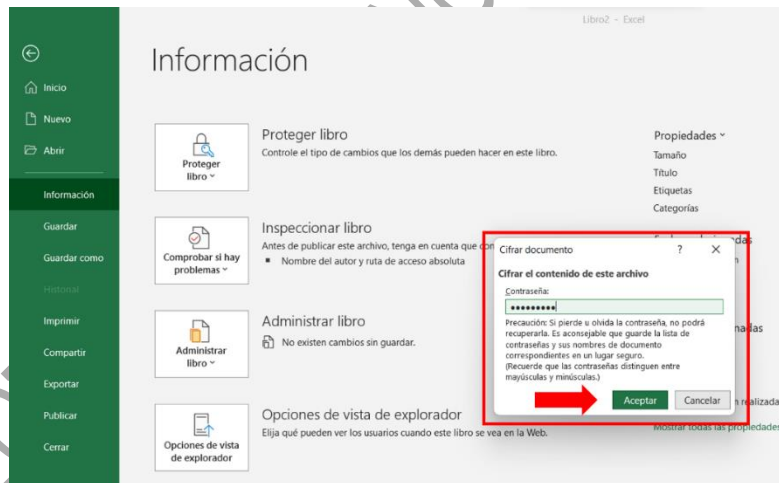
Libro2 - Excel

Inicio
Nuevo
Abrir
Información
Guardar
Guardar como
Historial
Imprimir
Compartir
Exportar
Publicar
Cerrar

Información

Proteger libro ˅

Proteger libro
Controle el tipo de cambios que los demás pueden hacer en este libro.

Comprobar si hay problemas ˅

Inspeccionar libro
Antes de publicar este archivo, tenga en cuenta que con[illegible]
▪ Nombre del autor y ruta de acceso absoluta

Administrar libro ˅

Administrar libro
No existen cambios sin guardar.

Opciones de vista de explorador

Opciones de vista de explorador
Elija qué pueden ver los usuarios cuando este libro se vea en la Web.

Propiedades ˅
Tamaño
Título
Etiquetas
Categorías

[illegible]das
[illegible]n
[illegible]nas
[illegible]n realizada
Mostrar todas las propiedades

Cifrar documento ? ✕
Cifrar el contenido de este archivo
Contraseña:
●●●●●●●●●
Precaución: Si pierde u olvida la contraseña, no podrá recuperarla. Es aconsejable que guarde la lista de contraseñas y sus nombres de documento correspondientes en un lugar seguro.
(Recuerde que las contraseñas distinguen entre mayúsculas y minúsculas.)
Aceptar Cancelar